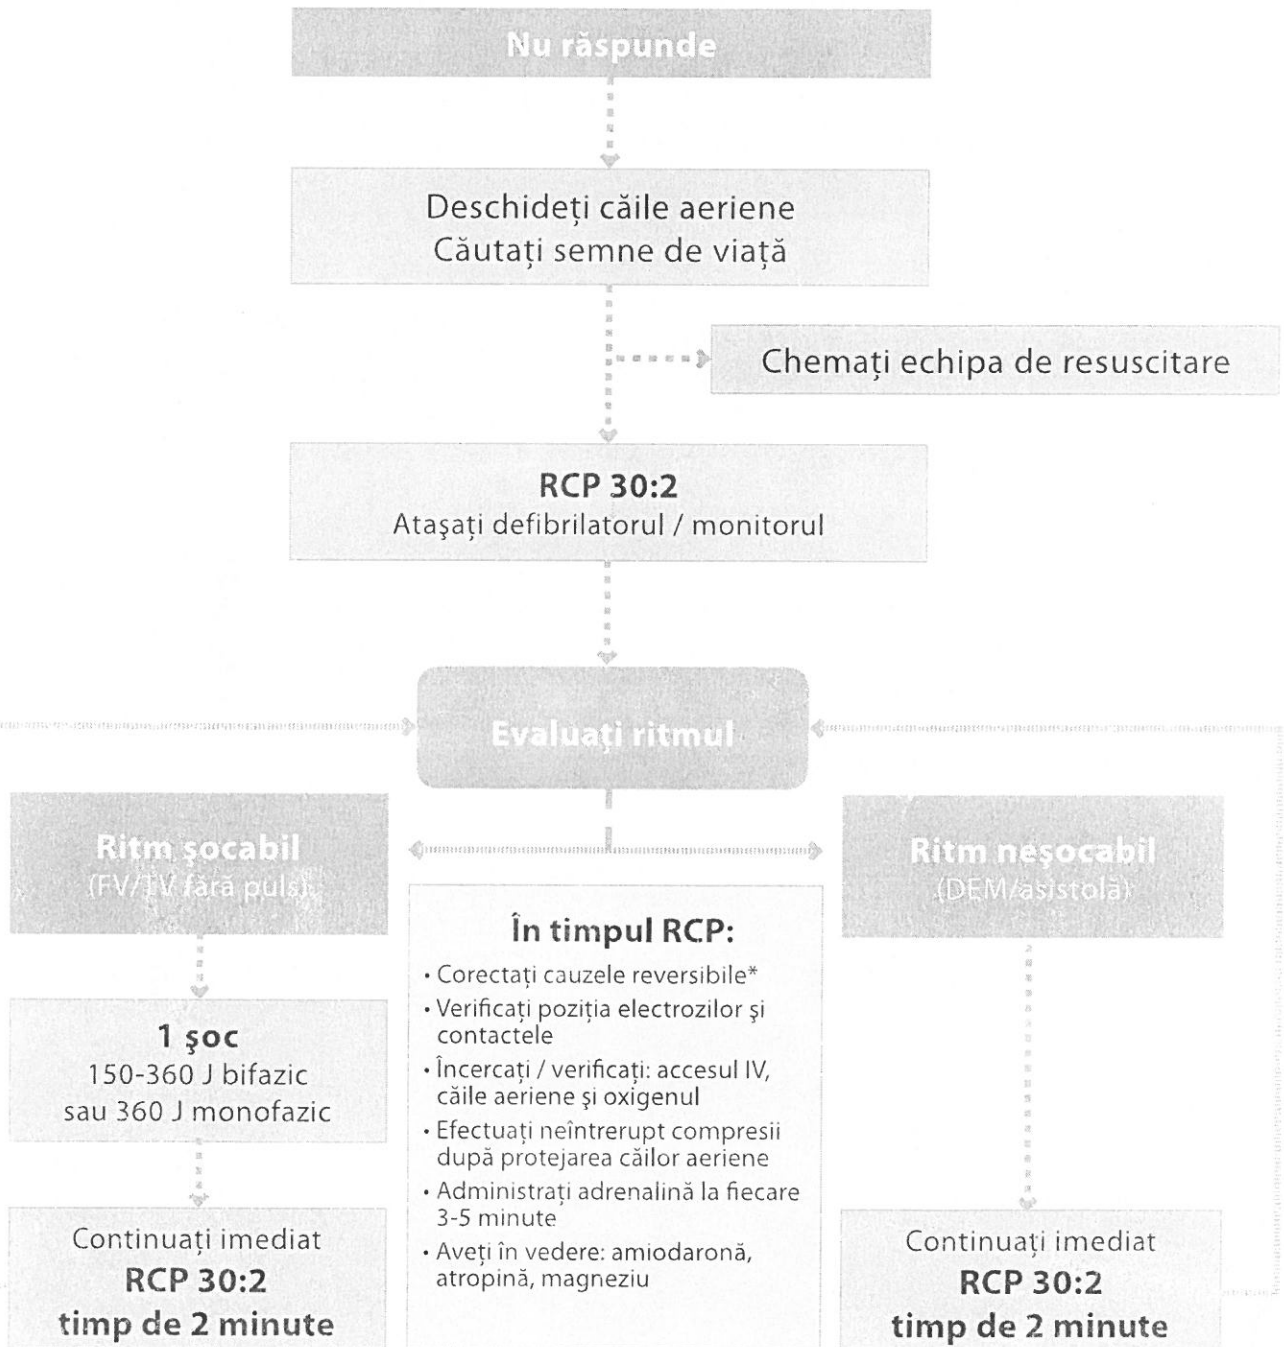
Nu răspunde

Deschideți căile aeriene
Căutați semne de viață

Chemați echipa de resuscitare

RCP 30:2
Ataşați defibrilatorul / monitorul

Evaluați ritmul

Ritm şocabil
(FV/TV fără puls)

1 şoc
150-360 J bifazic
sau 360 J monofazic

Continuați imediat
RCP 30:2
timp de 2 minute

În timpul RCP:
• Corectați cauzele reversibile*
• Verificați poziția electrozilor şi contactele
• Încercați / verificați: accesul IV, căile aeriene şi oxigenul
• Efectuați neîntrerupt compresii după protejarea căilor aeriene
• Administrați adrenalină la fiecare 3-5 minute
• Aveți în vedere: amiodaronă, atropină, magneziu

Ritm neşocabil
(DEM/asistolă)

Continuați imediat
RCP 30:2
timp de 2 minute